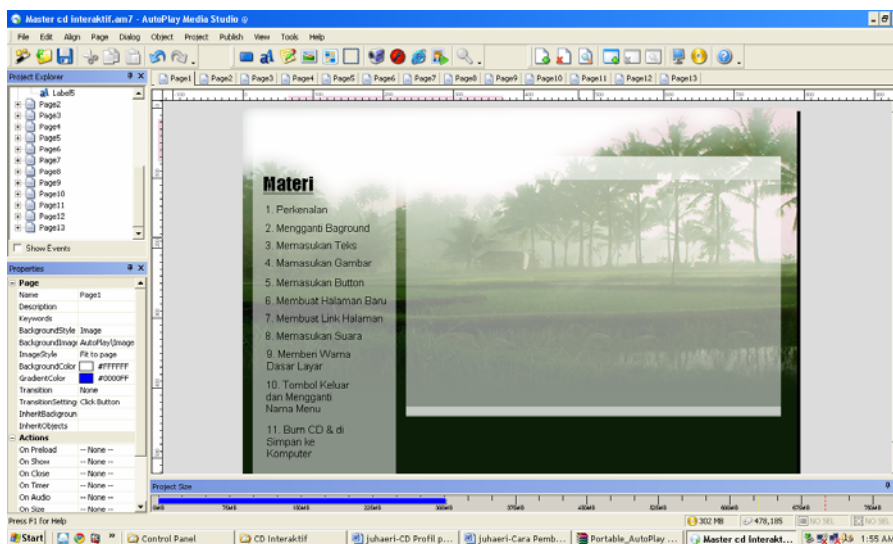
Master cd interaktif.am7 - AutoPlay Media Studio

File Edit Align Page Dialog Object Project Publish View Tools Help

Project Explorer

Label5
Page2
Page3
Page4
Page5
Page6
Page7
Page8
Page9
Page10
Page11
Page12
Page13

Show Events

Page1 Page2 Page3 Page4 Page5 Page6 Page7 Page8 Page9 Page10 Page11 Page12 Page13

Materi

1. Perkenalan
2. Mengganti Baground
3. Memasukan Teks
4. Mamasukan Gambar
5. Memasukan Button
6. Membuat Halaman Baru
7. Membuat Link Halaman
8. Memasukan Suara
9. Memberi Warna Dasar Layar
10. Tombol Keluar dan Mengganti Nama Menu
11. Burn CD & di Simpan ke Komputer

Properties

Page

| | |
|---|---|
| Name | Page1 |
| Description | |
| Keywords | |
| BackgroundStyle | Image |
| BackgroundImage | AutoPlay\Image |
| ImageStyle | Fit to page |
| BackgroundColor | #FFFFFF |
| GradientColor | #0000FF |
| Transition | None |
| TransitionSetting | Click Button |
| InheritBackgroun | |
| InheritObjects | |

Actions

| | |
|---|---|
| On Preload | -- None -- |
| On Show | -- None -- |
| On Close | -- None -- |
| On Timer | -- None -- |
| On Audio | -- None -- |
| On Size | -- None -- |

Project Size

Press F1 for Help

302 MB 478,185 NO SEL NO SEL

Start Control Panel CD Interaktif juhaeri-CD Profil p... juhaeri-Cara Pemb... Portable_AutoPlay ... Master cd Interakt... 1:55 AM